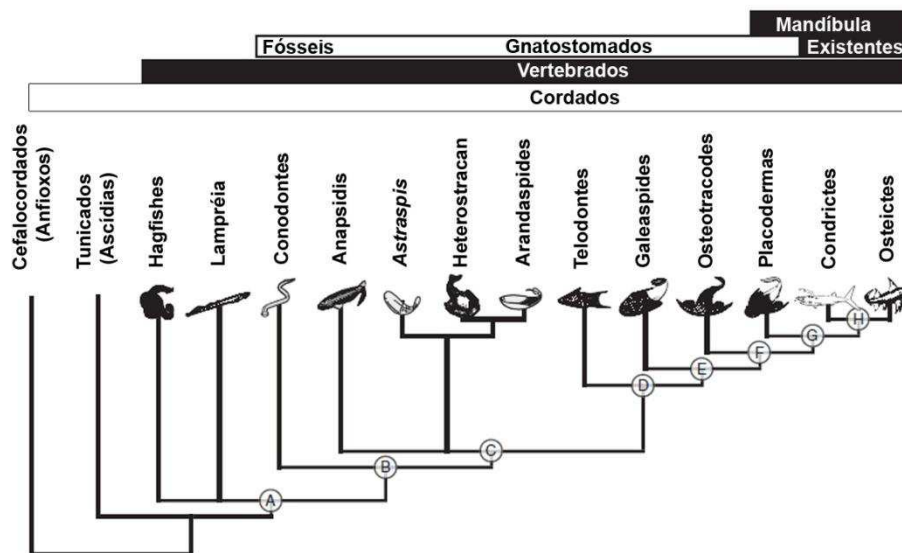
Mandíbula
Fósseis Gnatostomados Existentes
Vertebrados
Cordados

Cefalocordados (Anfioxos)
Tunicados (Ascídias)
Hagfishes
Lampréia
Conodontes
Anapsidis
*Astraspis*
Heterostracan
Arandaspides
Telodontes
Galeaspides
Osteotracodes
Placodermas
Condrictes
Osteictes

H
G
F
E
D
C
B
A